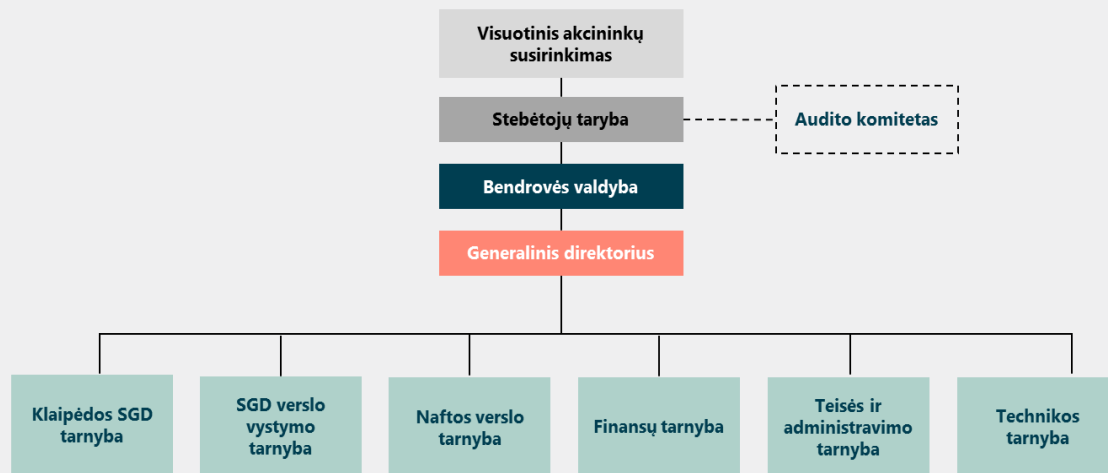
Visuotinis akcininkų susirinkimas

Stebėtojų taryba

Audito komitetas

Bendrovės valdyba

Generalinis direktorius

Klaipėdos SGD tarnyba

SGD verslo vystymo tarnyba

Naftos verslo tarnyba

Finansų tarnyba

Teisės ir administravimo tarnyba

Technikos tarnyba